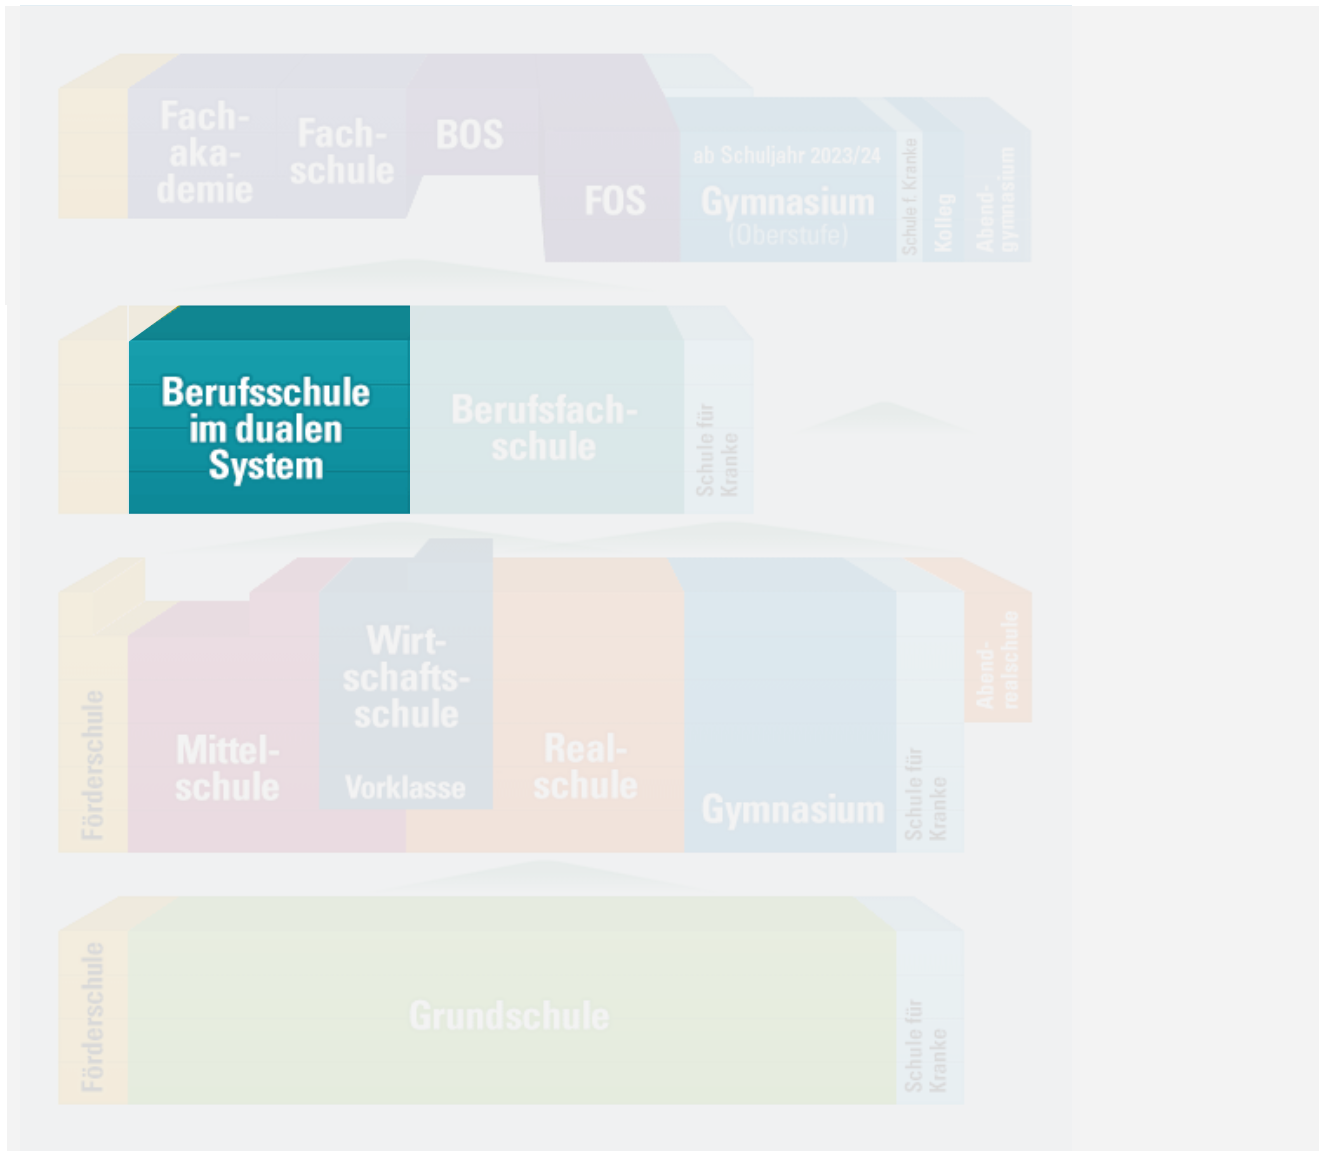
Fachakademie

Fachschule

BOS

FOS

ab Schuljahr 2023/24
Gymnasium
(Oberstufe)

Schule f. Kranke

Kolleg

Abendgymnasium

Berufsschule im dualen System

Berufsfachschule

Schule für Kranke

Förderschule

Mittelschule

Wirtschaftsschule
Vorklasse

Realschule

Gymnasium

Schule für Kranke

Abendrealschule

Förderschule

Grundschule

Schule für Kranke